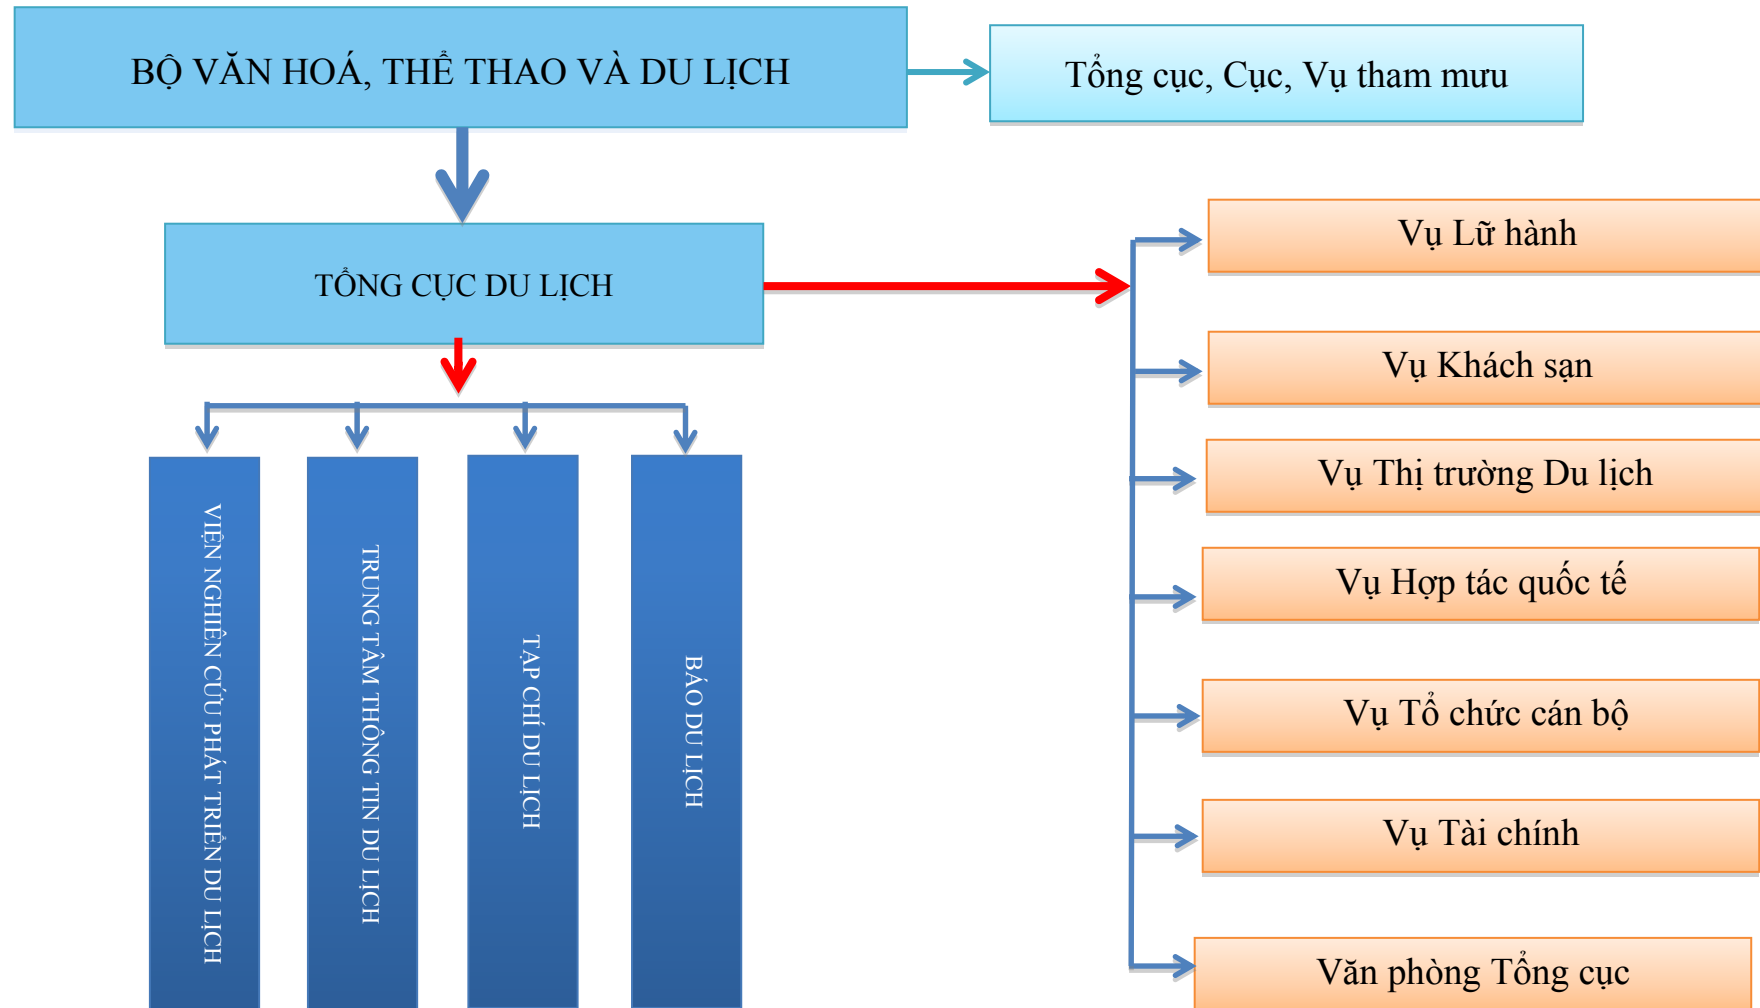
BỘ VĂN HOÁ, THỂ THAO VÀ DU LỊCH

Tổng cục, Cục, Vụ tham mưu

TỔNG CỤC DU LỊCH

VIỆN NGHIÊN CỨU PHÁT TRIỂN DU LỊCH

TRUNG TÂM THÔNG TIN DU LỊCH

TẠP CHÍ DU LỊCH

BÁO DU LỊCH

Vụ Lữ hành

Vụ Khách sạn

Vụ Thị trường Du lịch

Vụ Hợp tác quốc tế

Vụ Tổ chức cán bộ

Vụ Tài chính

Văn phòng Tổng cục